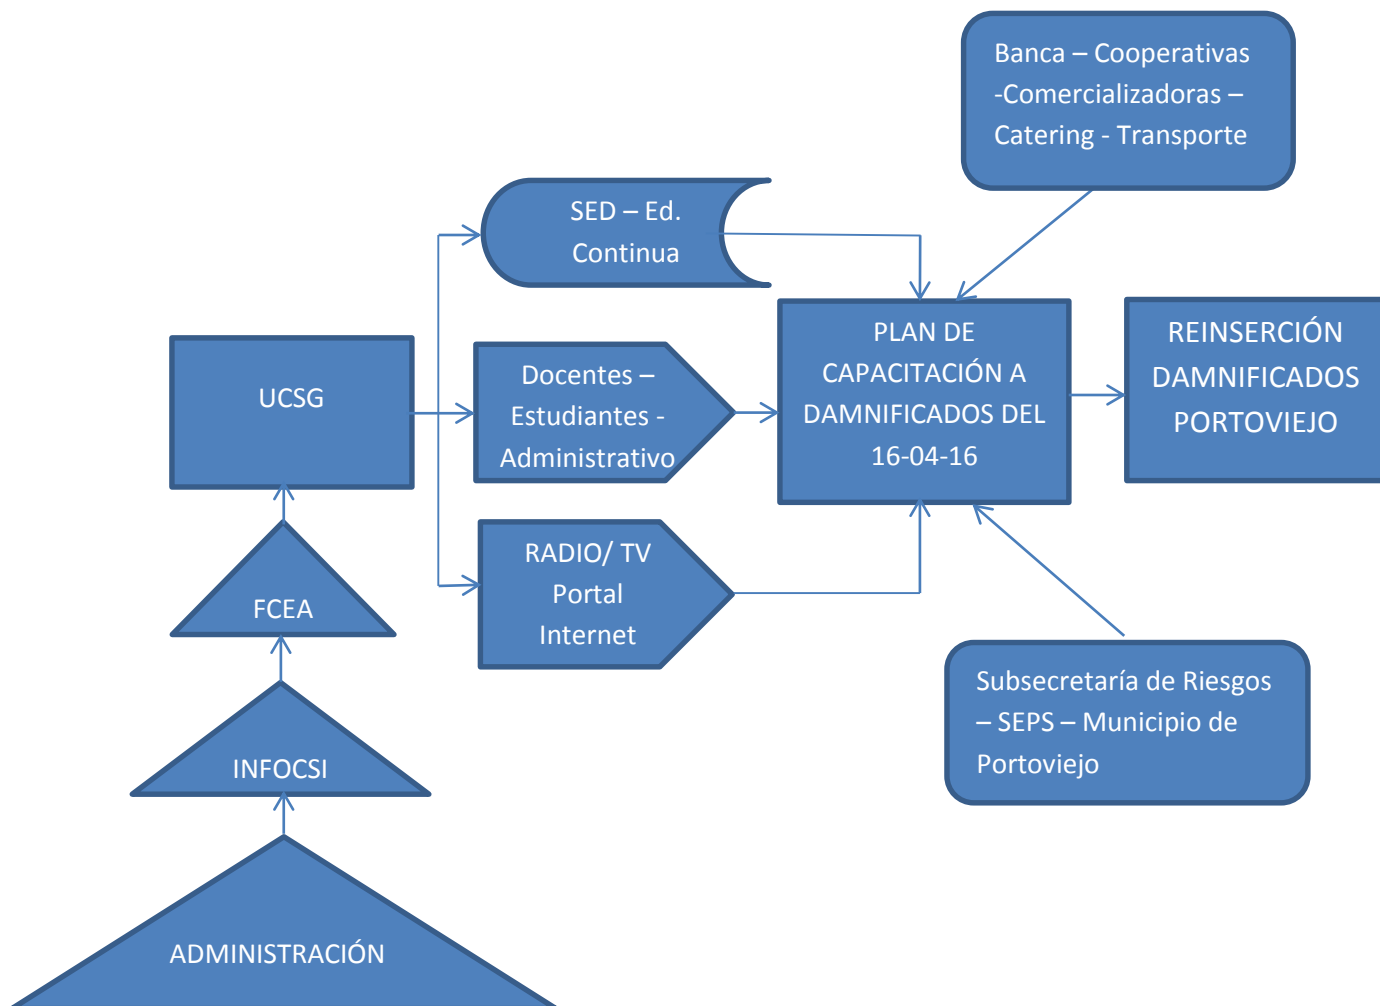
Banca – Cooperativas -Comercializadoras – Catering - Transporte

SED – Ed. Continua

UCSG

Docentes – Estudiantes - Administrativo

PLAN DE CAPACITACIÓN A DAMNIFICADOS DEL 16-04-16

REINSERCIÓN DAMNIFICADOS PORTOVIEJO

FCEA

RADIO/ TV Portal Internet

INFOCSI

Subsecretaría de Riesgos – SEPS – Municipio de Portoviejo

ADMINISTRACIÓN